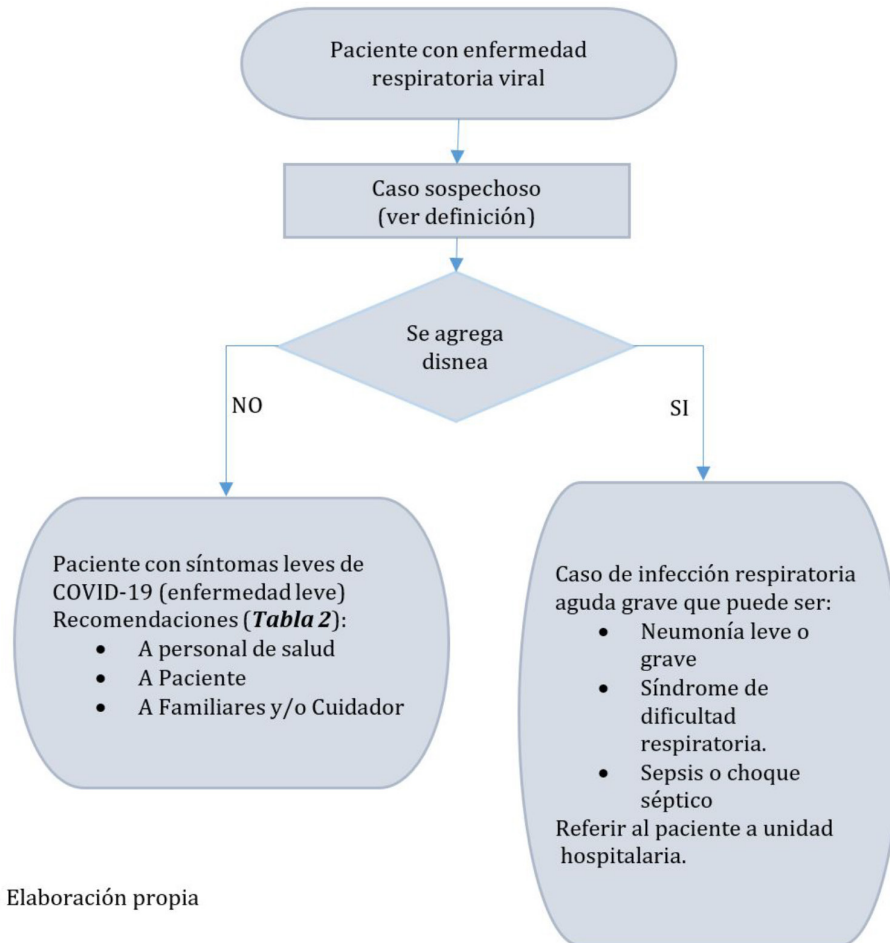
Paciente con enfermedad respiratoria viral

Caso sospechoso (ver definición)

Se agrega disnea

NO

SI

Paciente con síntomas leves de COVID-19 (enfermedad leve)
Recomendaciones (***Tabla 2***):
- A personal de salud
- A Paciente
- A Familiares y/o Cuidador

Caso de infección respiratoria aguda grave que puede ser:
- Neumonía leve o grave
- Síndrome de dificultad respiratoria.
- Sepsis o choque séptico

Referir al paciente a unidad hospitalaria.

Elaboración propia